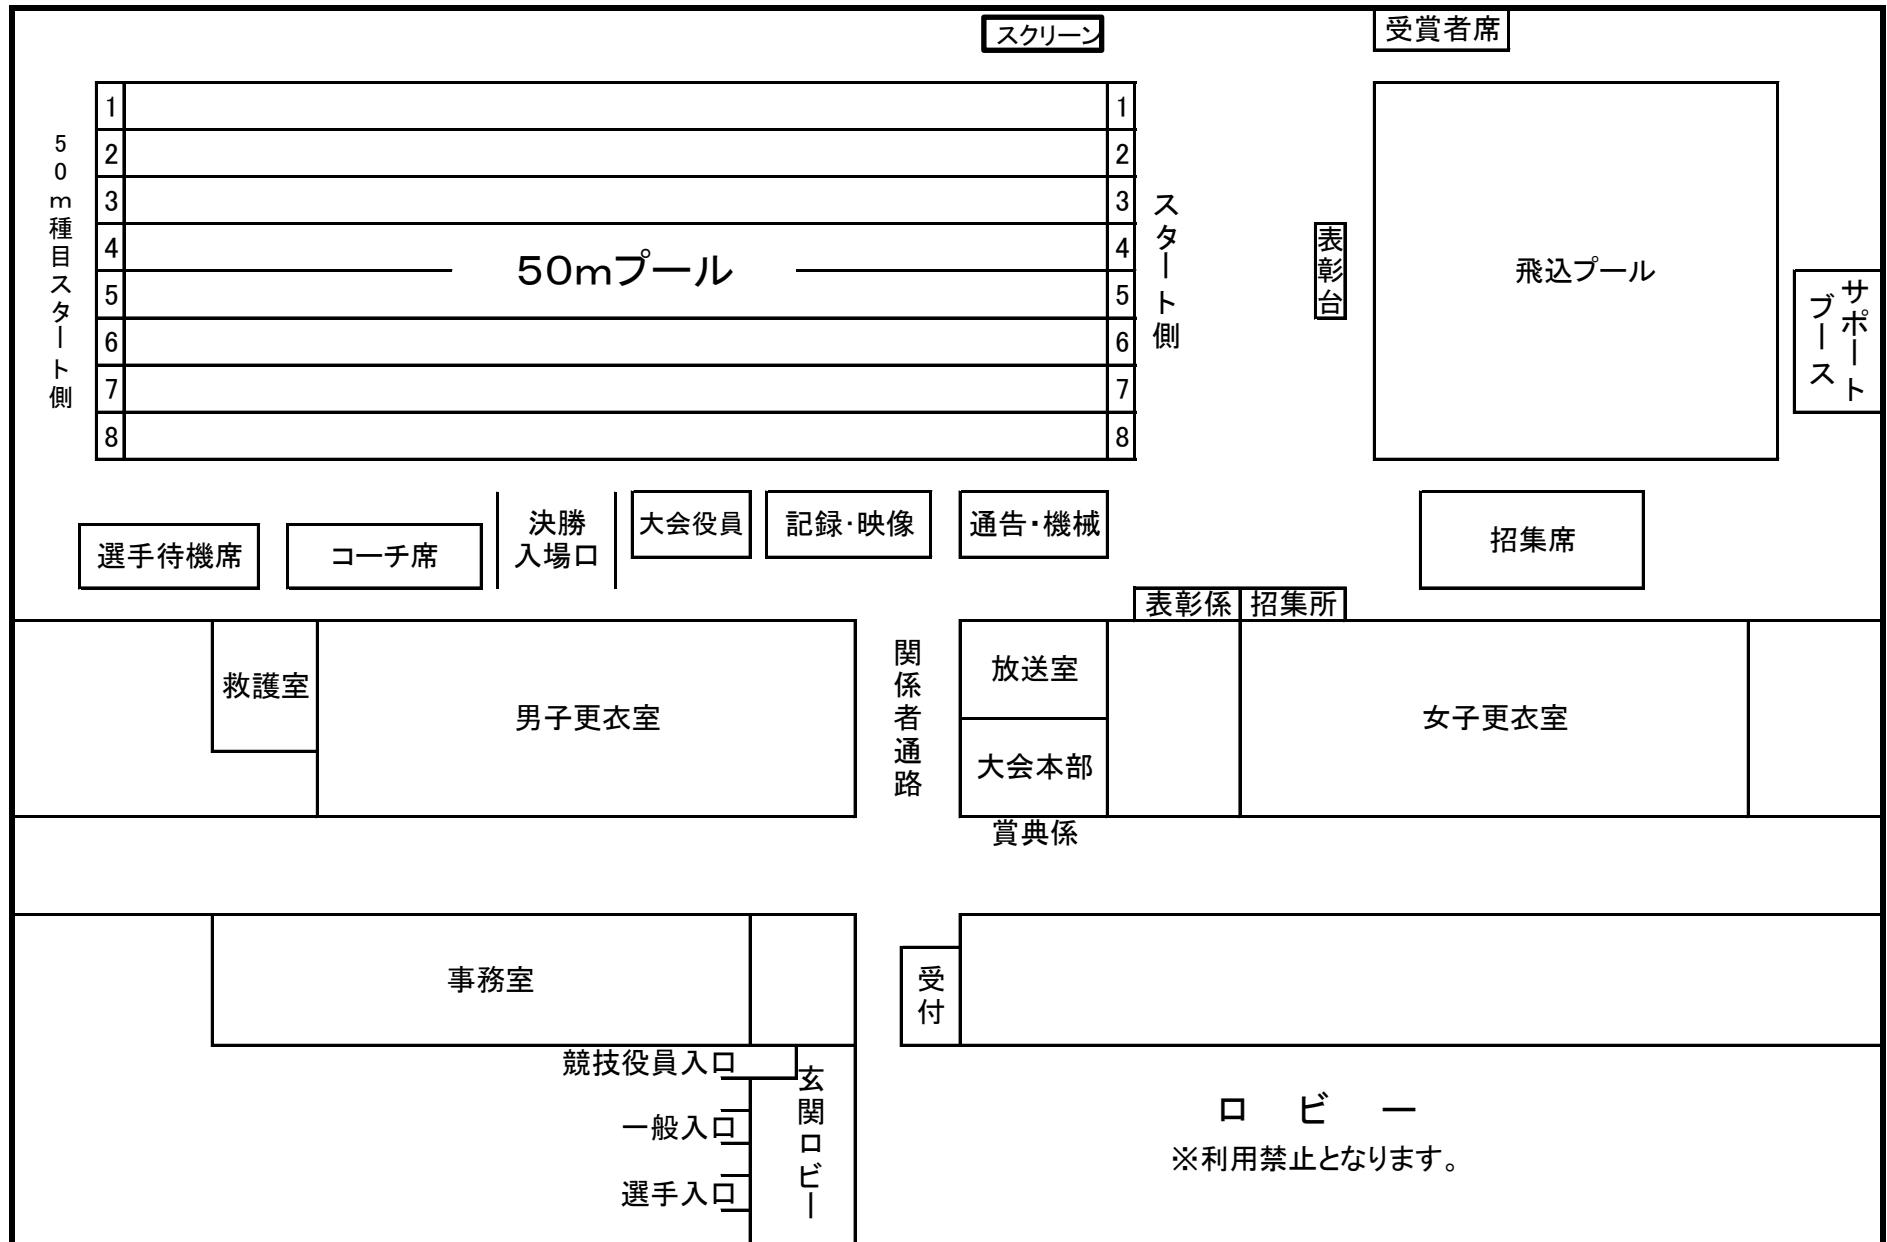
スクリーン

受賞者席

50m種目スタート側

| 1 | | 1 |
|---|---|---|
| 2 | | 2 |
| 3 | | 3 |
| 4 | 50mプール | 4 |
| 5 | | 5 |
| 6 | | 6 |
| 7 | | 7 |
| 8 | | 8 |

スタート側

表彰台

飛込プール

サポートブース

選手待機席

コーチ席

決勝入場口

大会役員

記録・映像

通告・機械

招集席

表彰係

招集所

救護室

男子更衣室

関係者通路

放送室

大会本部

女子更衣室

賞典係

事務室

受付

競技役員入口

一般入口

選手入口

玄関ロビー

ロ ビ ー

※利用禁止となります。